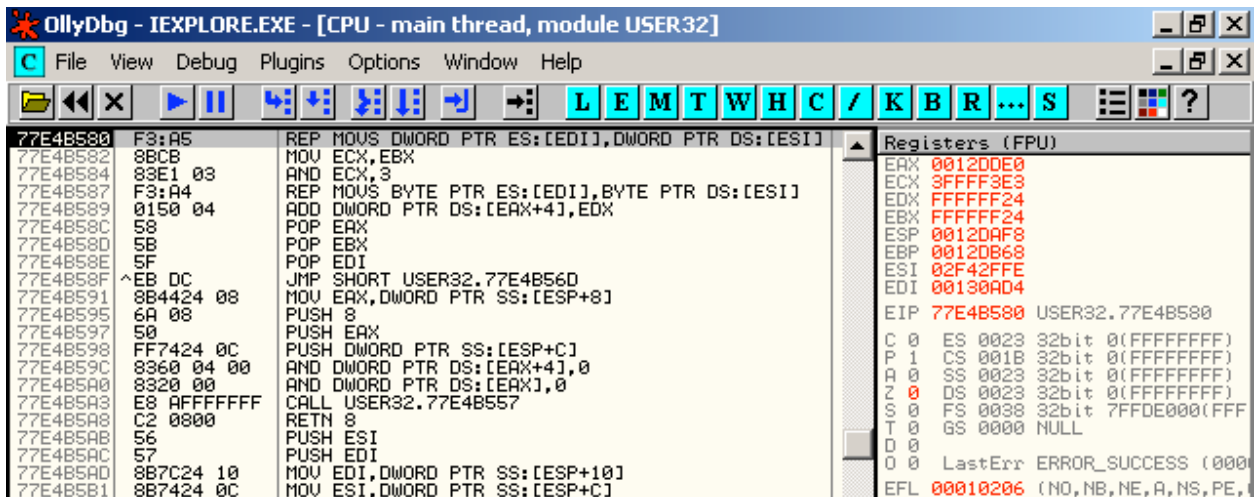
OllyDbg - IEXPLORE.EXE - [CPU - main thread, module USER32]

C File View Debug Plugins Options Window Help

L E M T W H C / K B R ... S

| | | |
|---|---|---|
| 77E4B580 | F3:A5 | REP MOVS DWORD PTR ES:[EDI],DWORD PTR DS:[ESI] |
| 77E4B582 | 8BCB | MOV ECX,EBX |
| 77E4B584 | 83E1 03 | AND ECX,3 |
| 77E4B587 | F3:A4 | REP MOVS BYTE PTR ES:[EDI],BYTE PTR DS:[ESI] |
| 77E4B589 | 0150 04 | ADD DWORD PTR DS:[EAX+4],EDX |
| 77E4B58C | 58 | POP EAX |
| 77E4B58D | 5B | POP EBX |
| 77E4B58E | 5F | POP EDI |
| 77E4B58F | ^EB DC | JMP SHORT USER32.77E4B56D |
| 77E4B591 | 8B4424 08 | MOV EAX,DWORD PTR SS:[ESP+8] |
| 77E4B595 | 6A 08 | PUSH 8 |
| 77E4B597 | 50 | PUSH EAX |
| 77E4B598 | FF7424 0C | PUSH DWORD PTR SS:[ESP+C] |
| 77E4B59C | 8360 04 00 | AND DWORD PTR DS:[EAX+4],0 |
| 77E4B5A0 | 8320 00 | AND DWORD PTR DS:[EAX],0 |
| 77E4B5A3 | E8 AFFFFFFF | CALL USER32.77E4B557 |
| 77E4B5A8 | C2 0800 | RETN 8 |
| 77E4B5AB | 56 | PUSH ESI |
| 77E4B5AC | 57 | PUSH EDI |
| 77E4B5AD | 8B7C24 10 | MOV EDI,DWORD PTR SS:[ESP+10] |
| 77E4B5B1 | 8B7424 0C | MOV ESI,DWORD PTR SS:[ESP+C] |

Registers (FPU)
EAX 0012DDE0
ECX 3FFFF3E3
EDX FFFFFF24
EBX FFFFFF24
ESP 0012DAF8
EBP 0012DB68
ESI 02F42FFE
EDI 00130AD4

EIP 77E4B580 USER32.77E4B580

C 0 ES 0023 32bit 0(FFFFFFFF)
P 1 CS 001B 32bit 0(FFFFFFFF)
A 0 SS 0023 32bit 0(FFFFFFFF)
Z 0 DS 0023 32bit 0(FFFFFFFF)
S 0 FS 0038 32bit 7FFDE000(FFF
T 0 GS 0000 NULL
D 0
O 0 LastErr ERROR_SUCCESS (000

EFL 00010206 (NO,NB,NE,A,NS,PE,